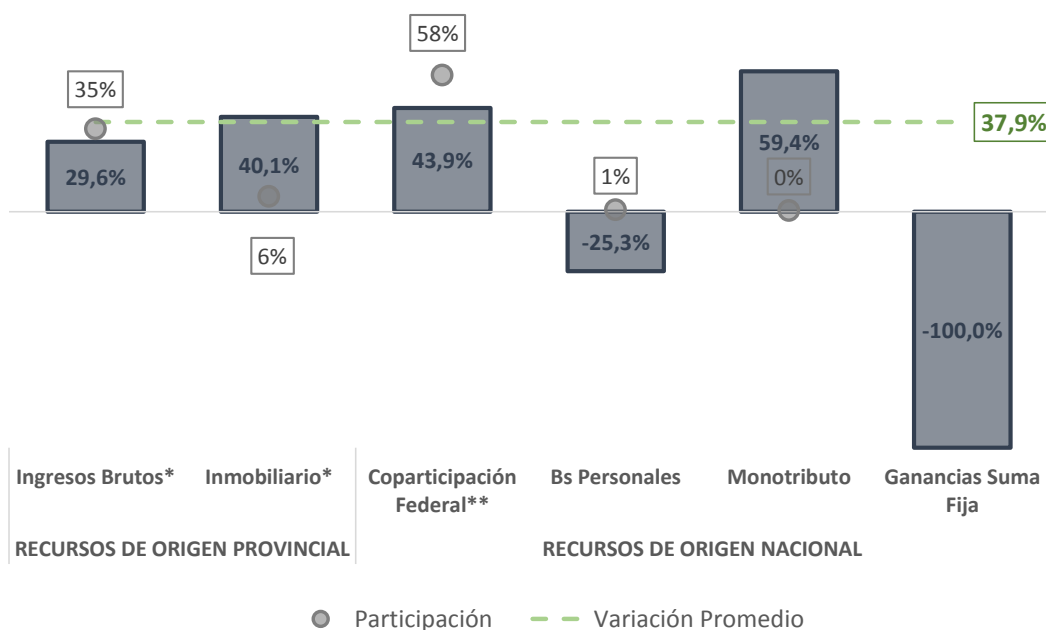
35%

58%

37,9%

29,6%

40,1%

43,9%

59,4%

0%

1%

6%

-25,3%

-100,0%

Ingresos Brutos*
Inmobiliario*
Coparticipación Federal**
Bs Personales
Monotributo
Ganancias Suma Fija

RECURSOS DE ORIGEN PROVINCIAL
RECURSOS DE ORIGEN NACIONAL

Participación
Variación Promedio